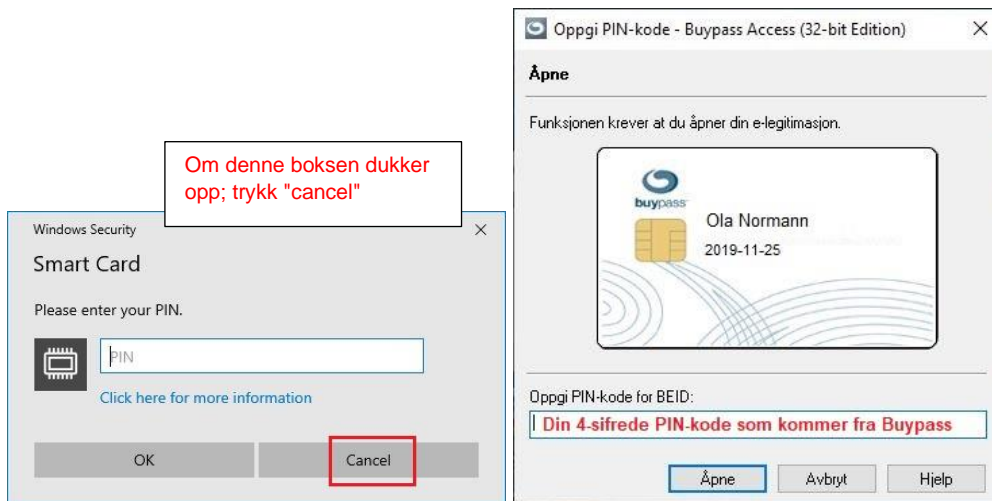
Om denne boksen dukker opp; trykk "cancel"

Windows Security

Smart Card

Please enter your PIN.

PIN

Click here for more information

OK

Cancel

Oppgi PIN-kode - Buypass Access (32-bit Edition)

Åpne

Funksjonen krever at du åpner din e-legitimasjon.

buypass

Ola Normann

2019-11-25

Oppgi PIN-kode for BEID:

Din 4-sifrede PIN-kode som kommer fra Buypass

Åpne

Avbryt

Hjelp